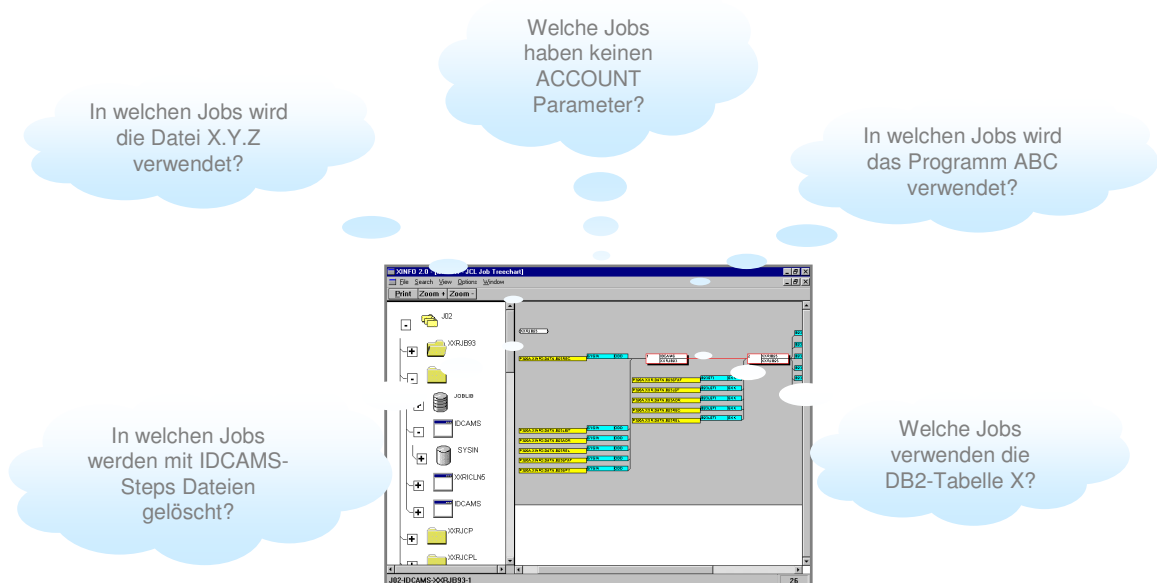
Welche Jobs haben keinen ACCOUNT Parameter?

In welchen Jobs wird die Datei X.Y.Z verwendet?

In welchen Jobs wird das Programm ABC verwendet?

XINFO 2.0 - [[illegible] JCL Job Treechart]

File Search View Options Window

Print Zoom + Zoom -

J02

XXRJB93

JOBLIB

IDCAMS

SYSIN

XXRICLN5

IDCAMS

XXRJCP

XXRJCPL

In welchen Jobs werden mit IDCAMS-Steps Dateien gelöscht?

Welche Jobs verwenden die DB2-Tabelle X?

J02-IDCAMS-XXRJB93-1

26